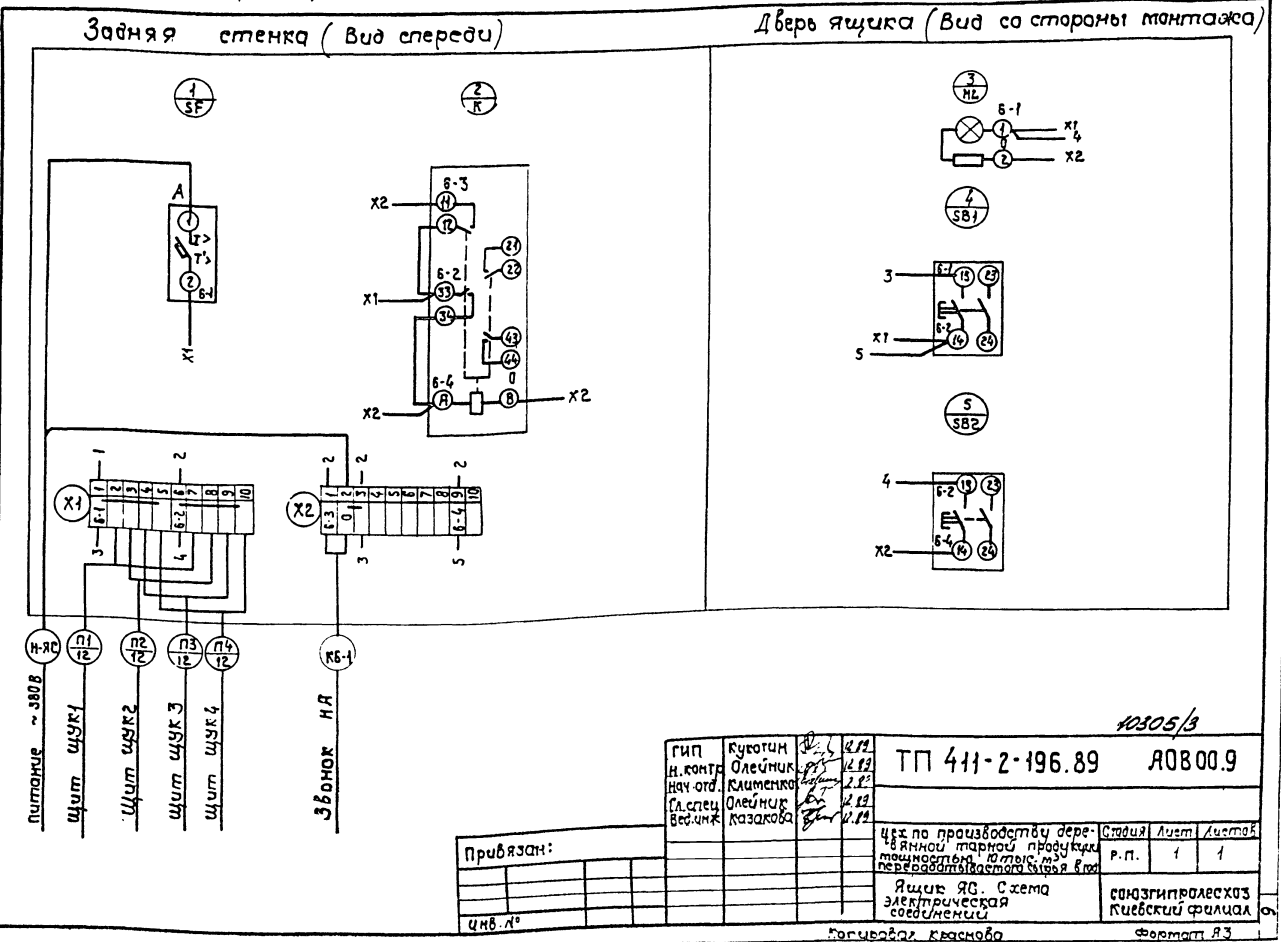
Задняя стенка ( Вид спереди)

Дверь ящика (Вид со стороны монтажа)

$\frac{1}{SF}$

A
1
I>
T>
2
6-1
X1

$\frac{2}{K}$

6-3
X2
11
12
21
22
6-2
X1
33
34
43
44
6-4
X2
A
0
B
X2

$\frac{3}{HL}$

6-1
1
X1
4
0
2
X2

$\frac{4}{SB1}$

3
6-1
13
23
X1
6-2
5
14
24

$\frac{5}{SB2}$

4
6-2
13
23
X2
6-4
14
24

X1
1
2
1 2 3 4 5 6 7 8 9 10
6-1
6-2
3
4

X2
2
2
2
1 2 3 4 5 6 7 8 9 10
6-3
0
6-4
3
5

Н-ЯС
$\frac{П1}{12}$
$\frac{П2}{12}$
$\frac{П3}{12}$
$\frac{П4}{12}$
КБ-1

питание ~380В
щит щук1
щит щук2
щит щук3
щит щук4
Звонок НЯ

10305/3

| ГИП | Кукотин | | 4.89 | ТП 411-2-196.89 | | ЯОВ 00.9 |
|---|---|---|---|---|---|---|
| Н.контр | Олейник | | 4.89 | | | |
| Нач.отд. | Клименко | | 4.89 | | | |
| Гл.спец | Олейник | | 4.89 | | | |
| Вед.инж | Казакова | | 4.89 | Цех по производству деревянной тарной продукции мощностью 10тыс.м³ перерабатываемого сырья в год | Стадия Р.П. | Лист 1 | Листов 1 |
| | | | | Ящик ЯС. Схема электрическая соединений | союзгипролесхоз Киевский филиал |

Привязан:

Инв. №

Копировал Краснова

Формат А3

9